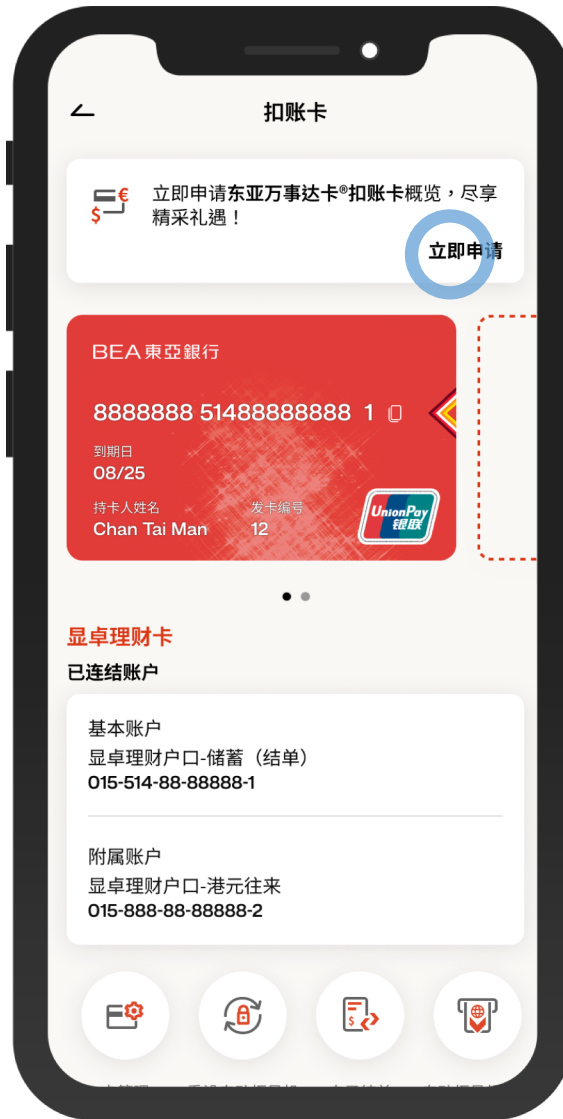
扣账卡

立即申请东亚万事达卡®扣账卡概览，尽享精采礼遇！

立即申请

BEA東亞銀行

8888888 51488888888 1

到期日
08/25

持卡人姓名
Chan Tai Man

发卡编号
12

UnionPay
银联

显卓理财卡

已连结账户

基本账户
显卓理财户口-储蓄（结单）
015-514-88-88888-1

附属账户
显卓理财户口-港元往来
015-888-88-88888-2